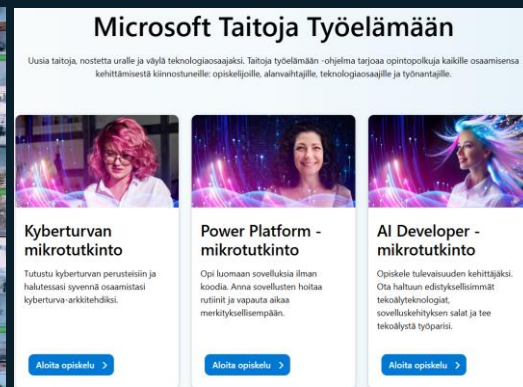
Microsoft Taitoja Työelämään

Uusia taitoja, nostetta uralle ja väylä teknologiaosaajaksi. Taitoja työelämään -ohjelma tarjoaa opintopolkuja kaikille osaamisensa kehittämisestä kiinnostuneille: opiskelijoille, alanvaihtajille, teknologiaosaajille ja työnantajille.

Kyberturvan mikrotutkinto

Tutustu kyberturvan perusteisiin ja halutessasi syvennä osaamistasi kyberturva-arkkitehdiksi.

Aloita opiskelu >

Power Platform - mikrotutkinto

Opi luomaan sovelluksia ilman koodia. Anna sovellusten hoitaa rutiinit ja vapauta aikaa merkityksellisempään.

Aloita opiskelu >

AI Developer - mikrotutkinto

Opiskele tulevaisuuden kehittäjäksi. Ota haltuun edistyksellisimmät tekoälyteknologiat, sovelluskehityksen salat ja tee tekoälystä työparisi.

Aloita opiskelu >